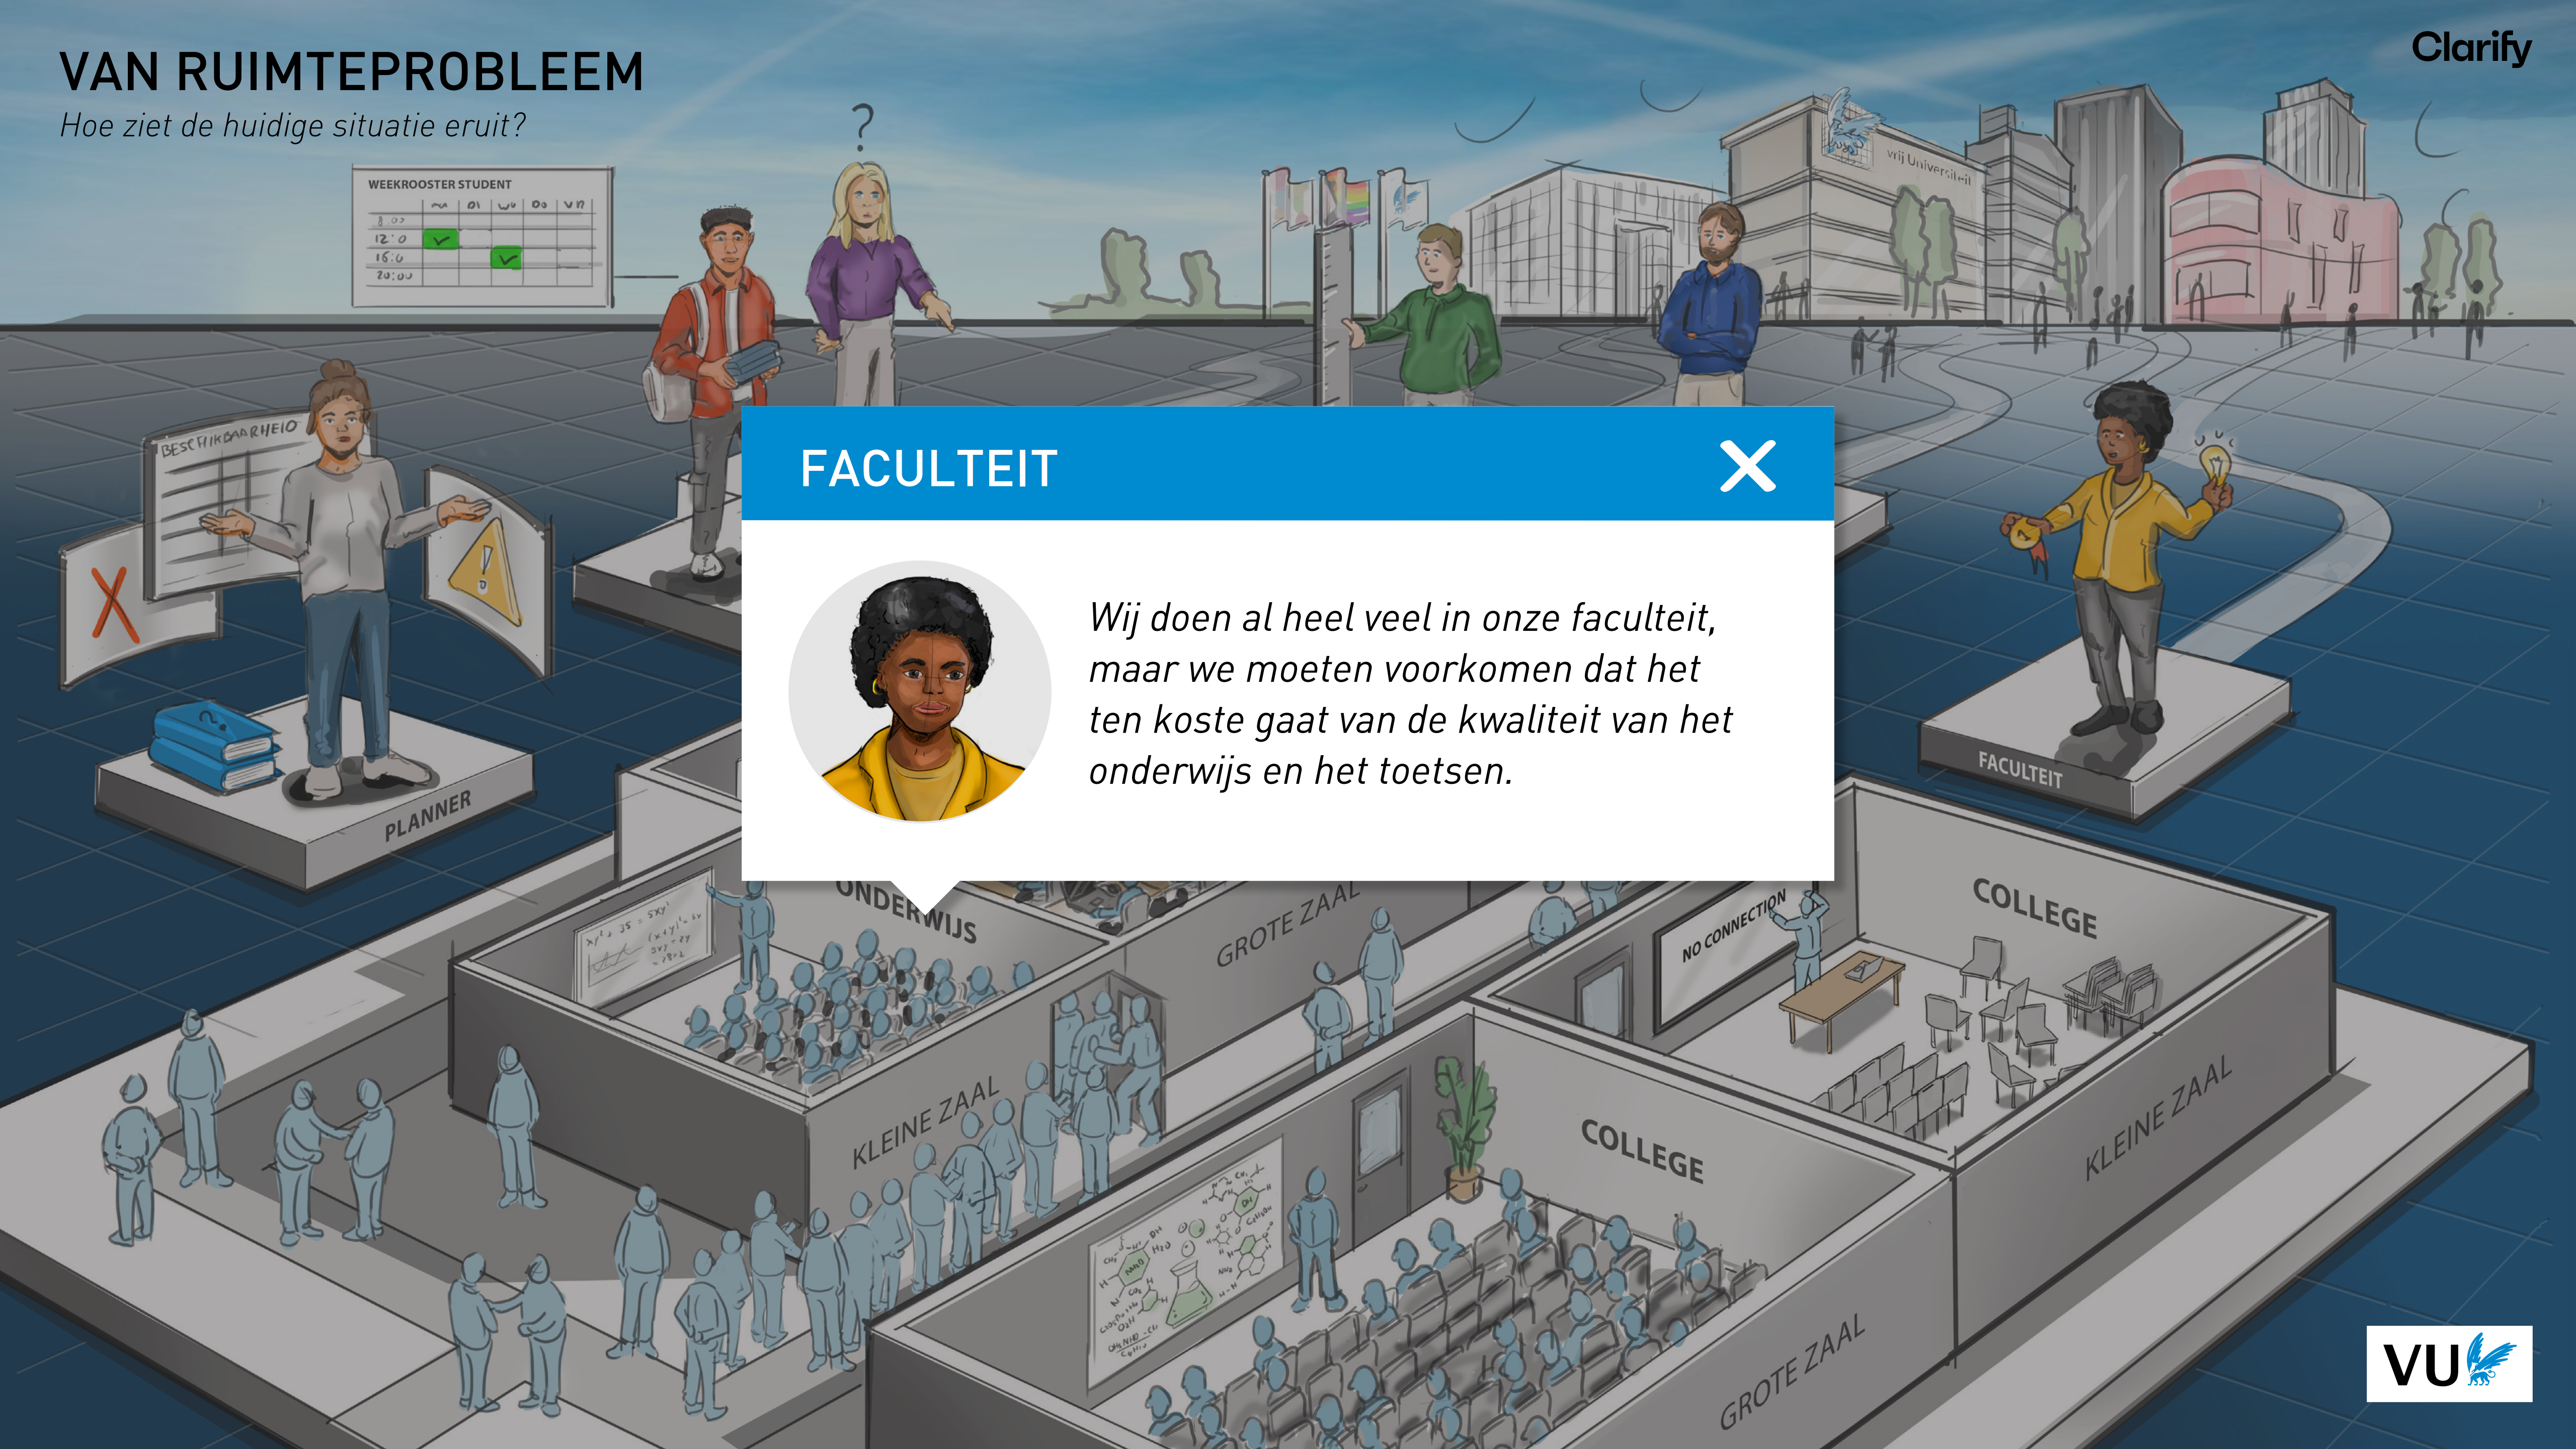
VAN RUIMTEPROBLEEM
Hoe ziet de huidige situatie eruit?

Clarify

WEEKROOSTER STUDENT

| | ma | di | wo | do | vr |
|---|---|---|---|---|---|
| 8:00 | | | | | |
| 12:00 | ✓ | | | | |
| 16:00 | | | ✓ | | |
| 20:00 | | | | | |

?

vrij Universiteit

BESCHIKBAARHEID

PLANNER

FACULTEIT

X

Wij doen al heel veel in onze faculteit, maar we moeten voorkomen dat het ten koste gaat van de kwaliteit van het onderwijs en het toetsen.

FACULTEIT

ONDERWIJS

GROTE ZAAL

NO CONNECTION

COLLEGE

KLEINE ZAAL

COLLEGE

KLEINE ZAAL

GROTE ZAAL

VU